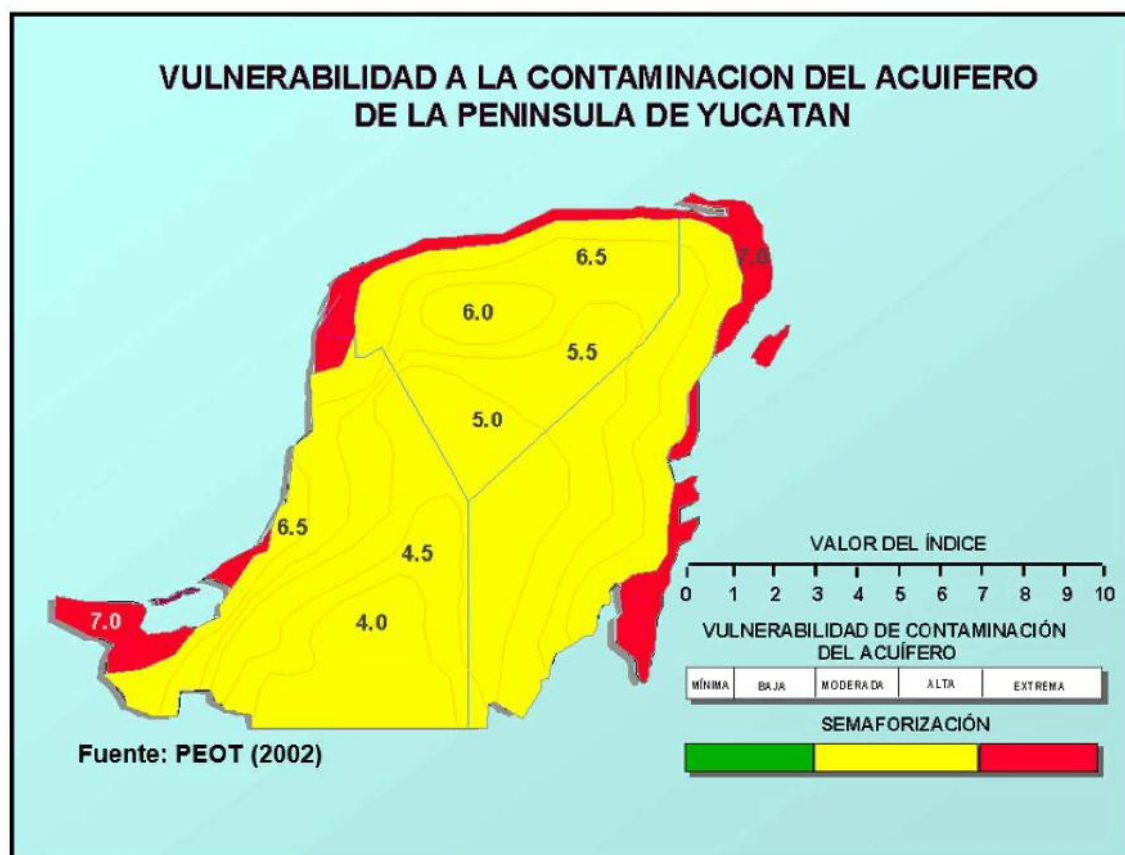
VULNERABILIDAD A LA CONTAMINACION DEL ACUIFERO DE LA PENINSULA DE YUCATAN

6.5
7.0
6.0
5.5
5.0
6.5
4.5
7.0
4.0

VALOR DEL ÍNDICE
0 1 2 3 4 5 6 7 8 9 10

VULNERABILIDAD DE CONTAMINACIÓN DEL ACUÍFERO

| MÍNIMA | BAJA | MODERADA | ALTA | EXTREMA |
|---|---|---|---|---|

SEMAFORIZACIÓN

Fuente: PEOT (2002)